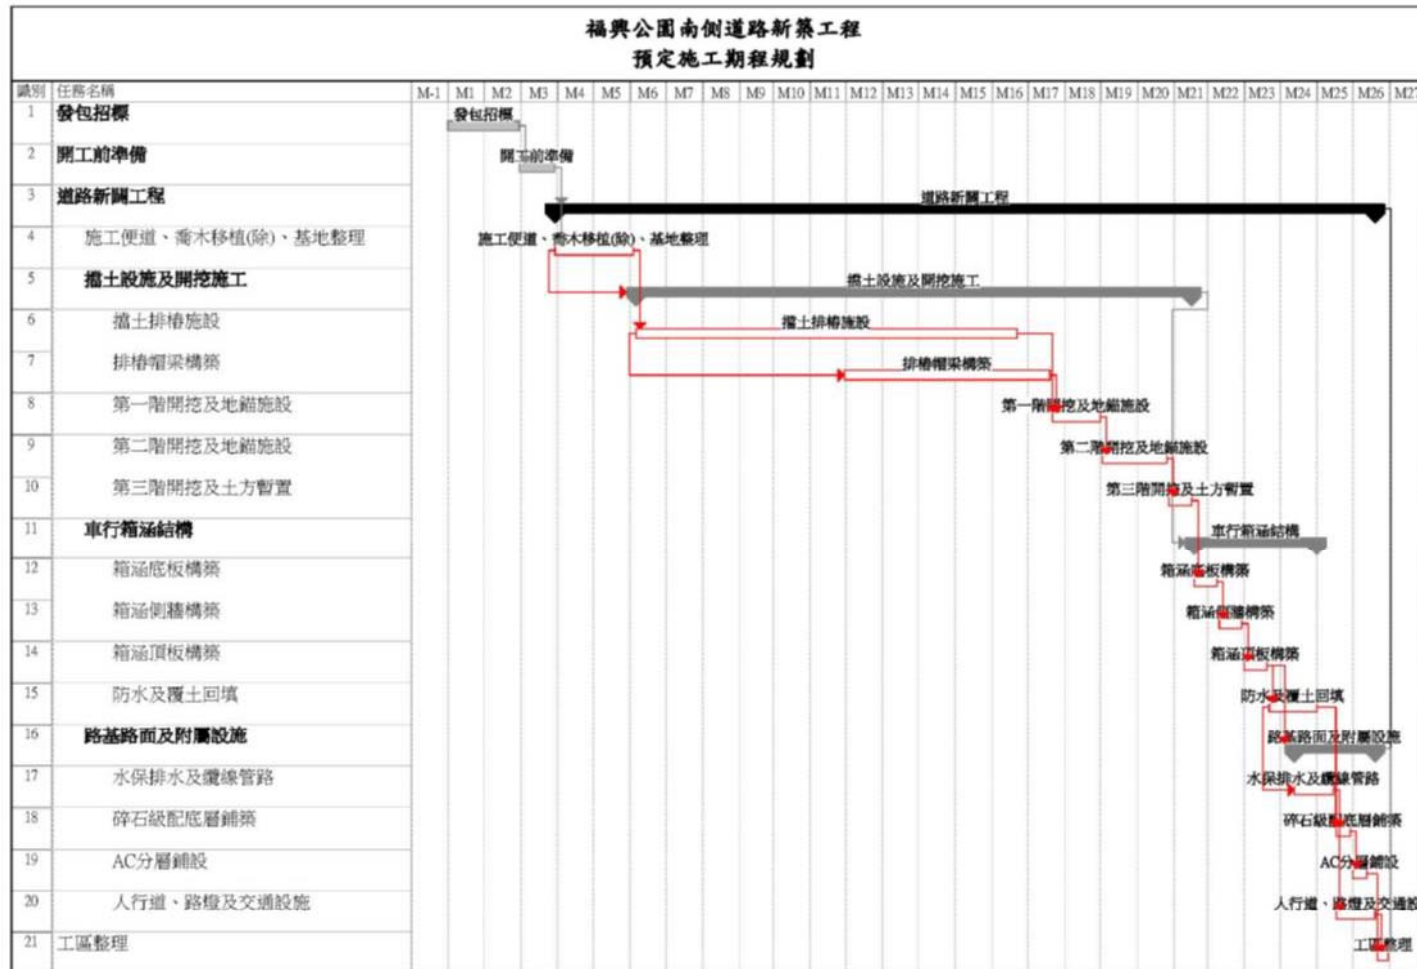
福興公園南側道路新築工程
預定施工期程規劃

| 識別 | 任務名稱 |
|---|---|
| 1 | 發包招標 |
| 2 | 開工前準備 |
| 3 | 道路新闢工程 |
| 4 | 施工便道、喬木移植(除)、基地整理 |
| 5 | 擋土設施及開挖施工 |
| 6 | 擋土排樁施設 |
| 7 | 排樁帽梁構築 |
| 8 | 第一階開挖及地錨施設 |
| 9 | 第二階開挖及地錨施設 |
| 10 | 第三階開挖及土方暫置 |
| 11 | 車行箱涵結構 |
| 12 | 箱涵底板構築 |
| 13 | 箱涵側牆構築 |
| 14 | 箱涵頂板構築 |
| 15 | 防水及覆土回填 |
| 16 | 路基路面及附屬設施 |
| 17 | 水保排水及纜線管路 |
| 18 | 碎石級配底層鋪築 |
| 19 | AC分層鋪設 |
| 20 | 人行道、路燈及交通設施 |
| 21 | 工區整理 |

M-1 M1 M2 M3 M4 M5 M6 M7 M8 M9 M10 M11 M12 M13 M14 M15 M16 M17 M18 M19 M20 M21 M22 M23 M24 M25 M26 M27

發包招標
開工前準備
道路新闢工程
施工便道、喬木移植(除)、基地整理
擋土設施及開挖施工
擋土排樁施設
排樁帽梁構築
第一階開挖及地錨施設
第二階開挖及地錨施設
第三階開挖及土方暫置
車行箱涵結構
箱涵底板構築
箱涵側牆構築
箱涵頂板構築
防水及覆土回填
路基路面及附屬設施
水保排水及纜線管路
碎石級配底層鋪築
AC分層鋪設
人行道、路燈及交通設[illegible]
工區整理